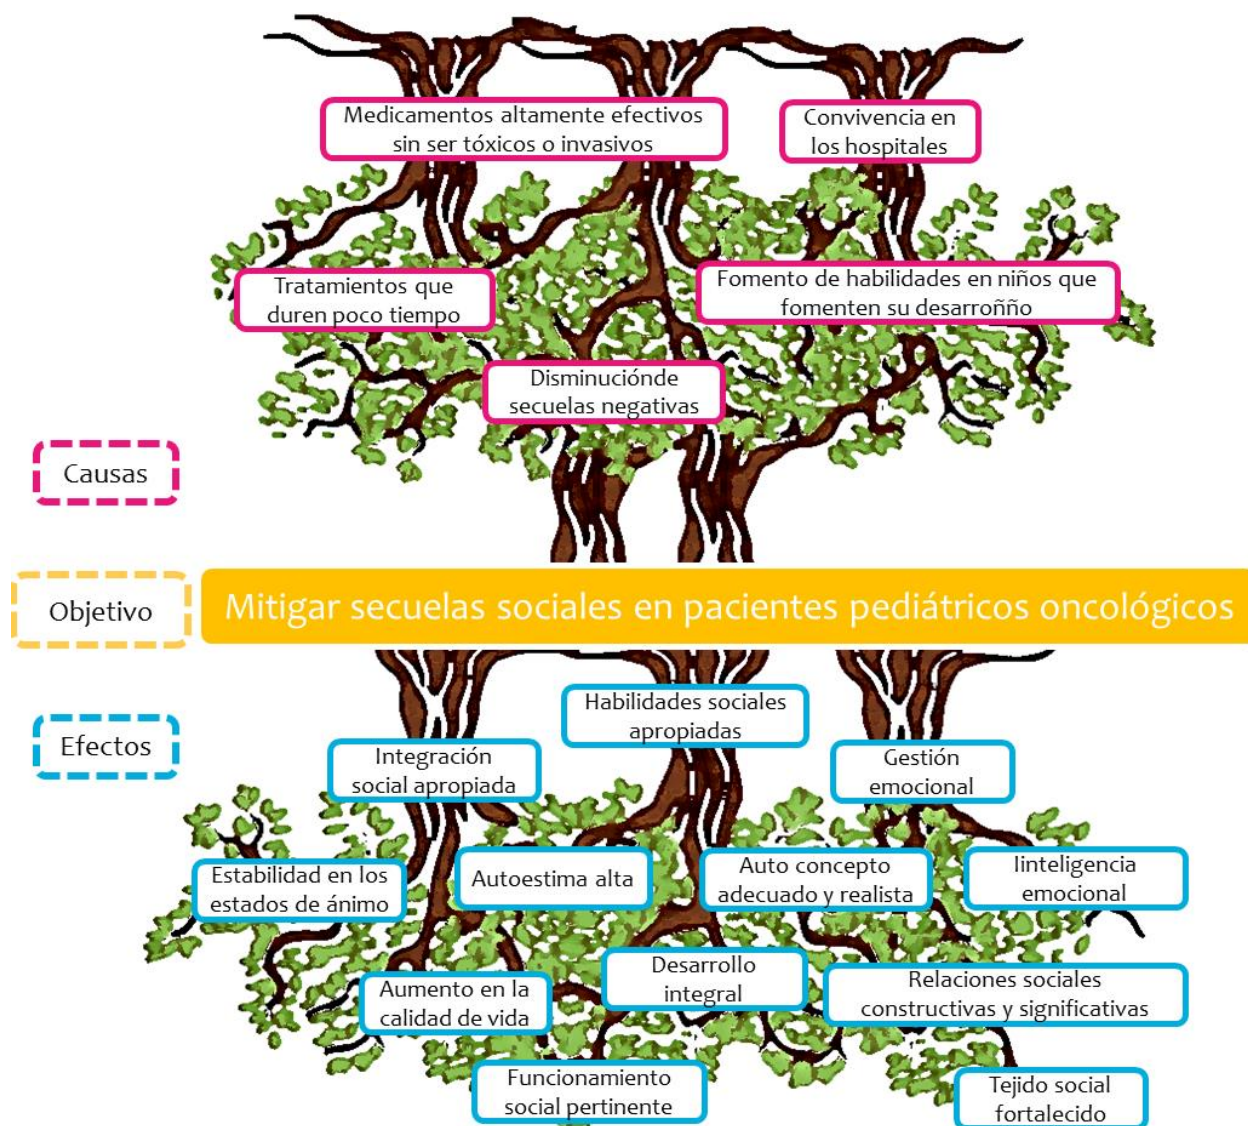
Medicamentos altamente efectivos sin ser tóxicos o invasivos

Convivencia en los hospitales

Tratamientos que duren poco tiempo

Fomento de habilidades en niños que fomenten su desarroñño

Disminuciónde secuelas negativas

Causas

Objetivo

Mitigar secuelas sociales en pacientes pediátricos oncológicos

Efectos

Habilidades sociales apropiadas

Integración social apropiada

Gestión emocional

Estabilidad en los estados de ánimo

Autoestima alta

Auto concepto adecuado y realista

Iinteligencia emocional

Desarrollo integral

Aumento en la calidad de vida

Relaciones sociales constructivas y significativas

Funcionamiento social pertinente

Tejido social fortalecido